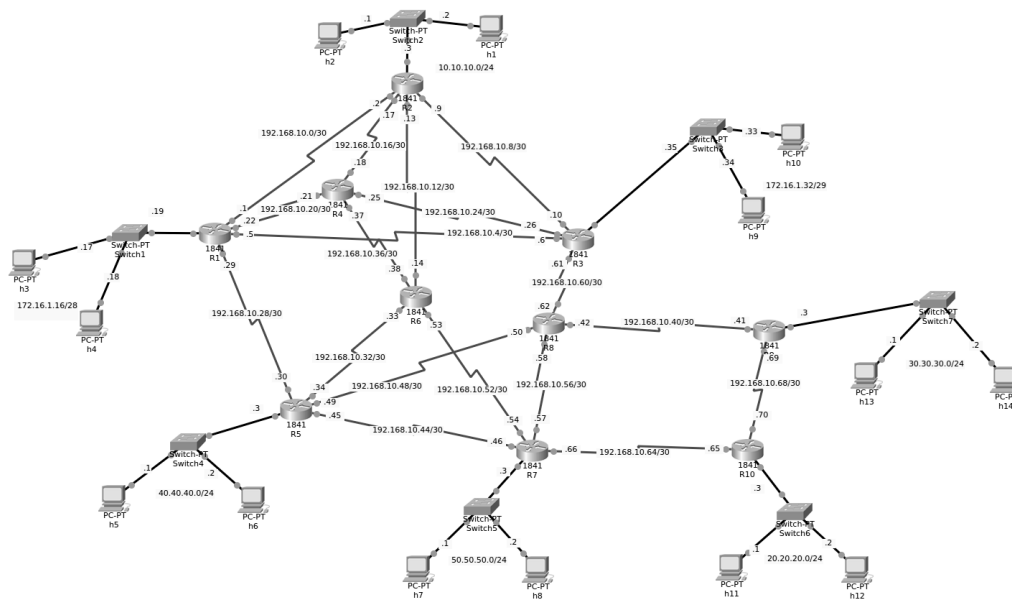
.1 Switch-PT Switch2 .2
PC-PT h2
PC-PT h1
.3
10.10.10.0/24
.2 1841 R2 .9
.17 .13
192.168.10.0/30
192.168.10.16/30
192.168.10.8/30
.35 Switch-PT Switch3 .33
PC-PT h10
.34
172.16.1.32/29
PC-PT h9
.18
.21 1841 R4 .25
192.168.10.12/30
.19
.1 .22 192.168.10.20/30
.37
192.168.10.24/30
.26 .10
.17 Switch-PT Switch1
1841 R1 .5
192.168.10.4/30
.6 1841 R3
PC-PT h3
.18
.29
192.168.10.36/30
.38 .14
.61
172.16.1.16/28
PC-PT h4
1841 R6
192.168.10.60/30
192.168.10.28/30
.33
.53
.62
1841 R8 .42
192.168.10.40/30
.41 1841 R9 .69
.3 Switch-PT Switch7
.50
.58
.1
30.30.30.0/24
.2
192.168.10.32/30
PC-PT h13
PC-PT h14
.30
.34
192.168.10.48/30
192.168.10.52/30
192.168.10.56/30
192.168.10.68/30
.49
.3
1841 R5 .45
.54 .57
.70
192.168.10.44/30
.46
1841 R7 .66
192.168.10.64/30
.65 1841 R10
Switch-PT Switch4
.1 .2
40.40.40.0/24
PC-PT h5
PC-PT h6
.3
.3
Switch-PT Switch5
.1 .2
50.50.50.0/24
PC-PT h7
PC-PT h8
Switch-PT Switch6
.1 .2
20.20.20.0/24
PC-PT h11
PC-PT h12